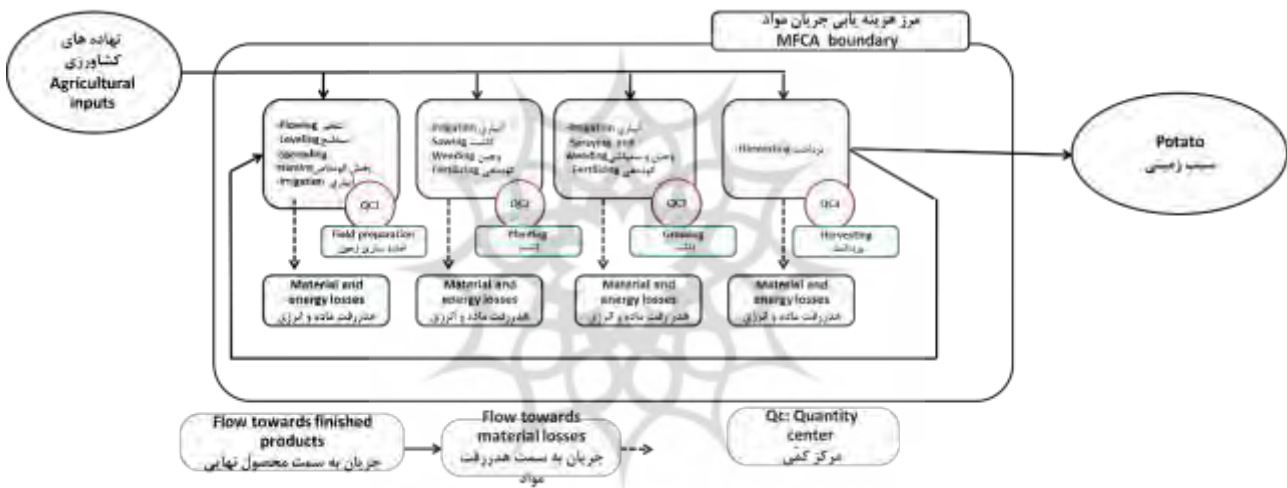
مرز هزینه یابی جریان مواد
MFCA boundary

نهاده های کشاورزی
Agricultural inputs

-Plowing شخم
-Levelling تسطیح
-Spreading پخش کود دامی manure
-Irrigation آبیاری

QC1

Field preparation
آماده سازی زمین

Irrigation آبیاری
Sowing کشت
Weeding وجین
Fertilizing کوددهی

QC2

Planting
کاشت

Irrigation آبیاری
Spraying and
Weeding وجین و سمپاشی
Fertilizing کوددهی

QC3

Growing
داشت

Harvesting برداشت

QC4

Harvesting
برداشت

Material and energy losses
هدررفت ماده و انرژی

Material and energy losses
هدررفت ماده و انرژی

Material and energy losses
هدررفت ماده و انرژی

Material and energy losses
هدررفت ماده و انرژی

Potato
سیب زمینی

Flow towards finished products
جریان به سمت محصول نهایی

Flow towards material losses
جریان به سمت هدررفت مواد

Qc: Quantity center
مرکز کمی